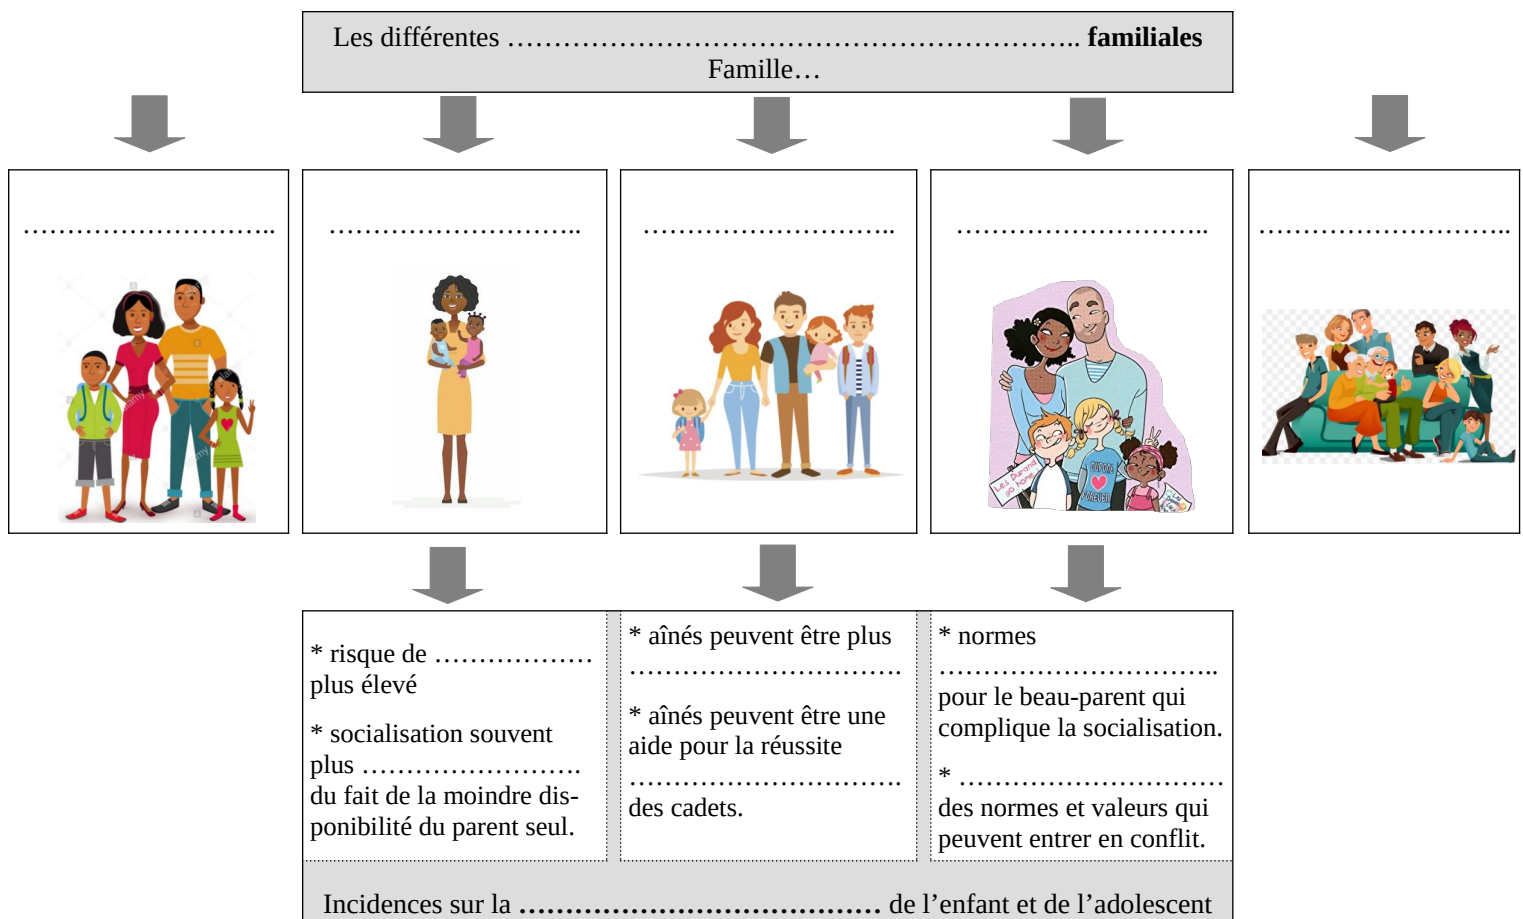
Les différentes ………………………………………………………….. **familiales**
Famille…

…………………………..

…………………………..

…………………………..

…………………………..

…………………………..

Les Durand at home

* risque de ……………… plus élevé

* socialisation souvent plus …………………….. du fait de la moindre disponibilité du parent seul.

* aînés peuvent être plus …………………………..

* aînés peuvent être une aide pour la réussite ………………………….. des cadets.

* normes …………………………….. pour le beau-parent qui complique la socialisation.

* ………………………….. des normes et valeurs qui peuvent entrer en conflit.

Incidences sur la ………………………………… de l'enfant et de l'adolescent